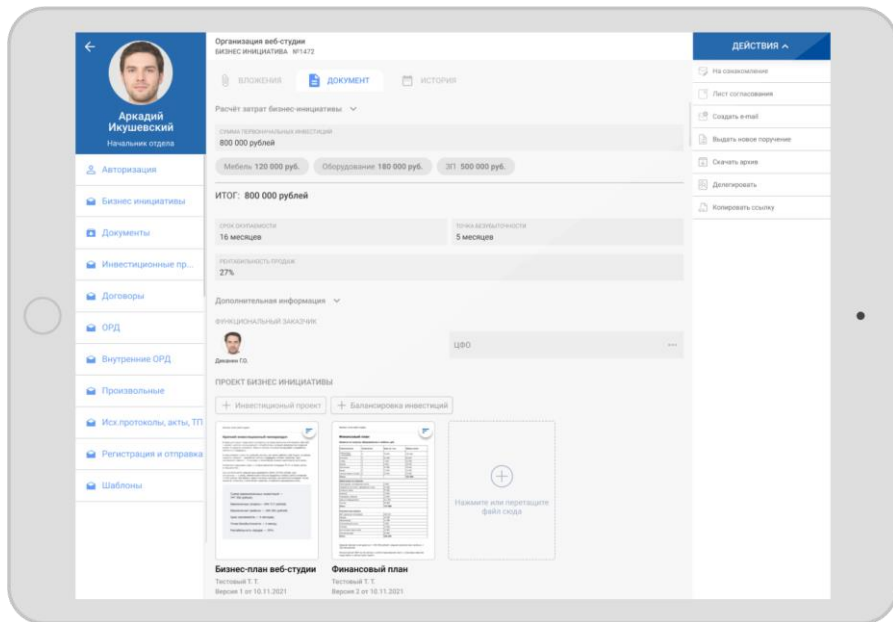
Аркадий Икушевский
Начальник отдела

Авторизация
Бизнес инициативы
Документы
Инвестиционные пр...
Договоры
ОРД
Внутренние ОРД
Произвольные
Исх.протоколы, акты, ТП
Регистрация и отправка
Шаблоны

Организация веб-студии
БИЗНЕС ИНИЦИАТИВА №1472

ВЛОЖЕНИЯ
ДОКУМЕНТ
ИСТОРИЯ

Расчёт затрат бизнес-инициативы

СУММА ПЕРВОНАЧАЛЬНЫХ ИНВЕСТИЦИЙ
800 000 рублей

Мебель 120 000 руб.
Оборудование 180 000 руб.
ЗП 500 000 руб.

ИТОГ: 800 000 рублей

СРОК ОКУПАЕМОСТИ
16 месяцев

ТОЧКА БЕЗУБЫТОЧНОСТИ
5 месяцев

РЕНТАБЕЛЬНОСТЬ ПРОДАЖ
27%

Дополнительная информация

ФУНКЦИОНАЛЬНЫЙ ЗАКАЗЧИК
Динамин Г.Д.

ЦФО

ПРОЕКТ БИЗНЕС ИНИЦИАТИВЫ
+ Инвестиционный проект
+ Балансировка инвестиций

Нажмите или перетащите файл сюда

Бизнес-план веб-студии
Тестовый Т. Т.
Версия 1 от 10.11.2021

Финансовый план
Тестовый Т. Т.
Версия 2 от 10.11.2021

ДЕЙСТВИЯ
На ознакомление
Лист согласования
Создать e-mail
Выдать новое поручение
Скачать архив
Делегировать
Копировать ссылку